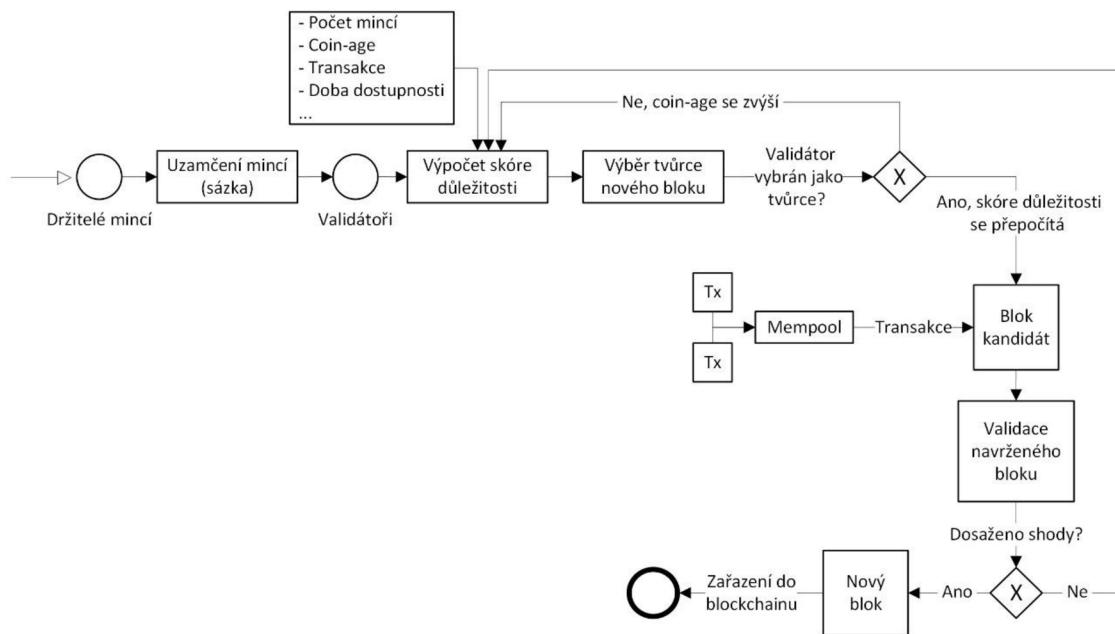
- Počet mincí
- Coin-age
- Transakce
- Doba dostupnosti
...

Ne, coin-age se zvýší

Držitelé mincí

Uzamčení mincí (sázka)

Validátoři

Výpočet skóre důležitosti

Výběr tvůrce nového bloku

Validátor vybrán jako tvůrce?

X

Ano, skóre důležitosti se přepočítá

Tx

Tx

Mempool

Transakce

Blok kandidát

Validace navrženého bloku

Dosaženo shody?

Zařazení do blockchainu

Nový blok

Ano

X

Ne